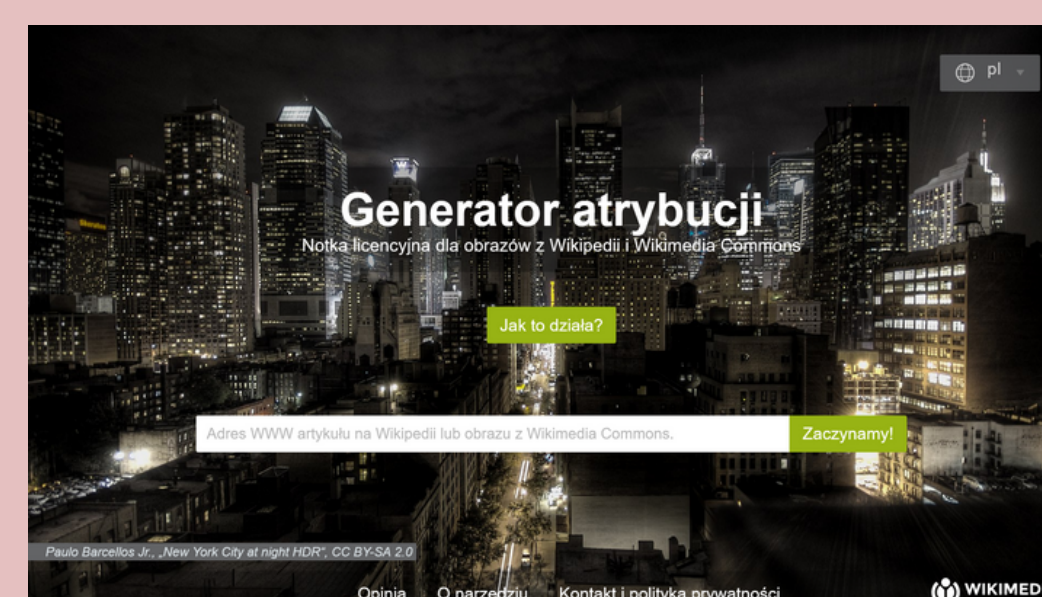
pl

Generator atrybucji

Notka licencyjna dla obrazów z Wikipedii i Wikimedia Commons

Jak to działa?

Adres WWW artykułu na Wikipedii lub obrazu z Wikimedia Commons.

Zaczynamy!

Paulo Barcellos Jr., „New York City at night HDR", CC BY-SA 2.0

Opinia O narzędziu Kontakt i polityka prywatności

WIKIMED